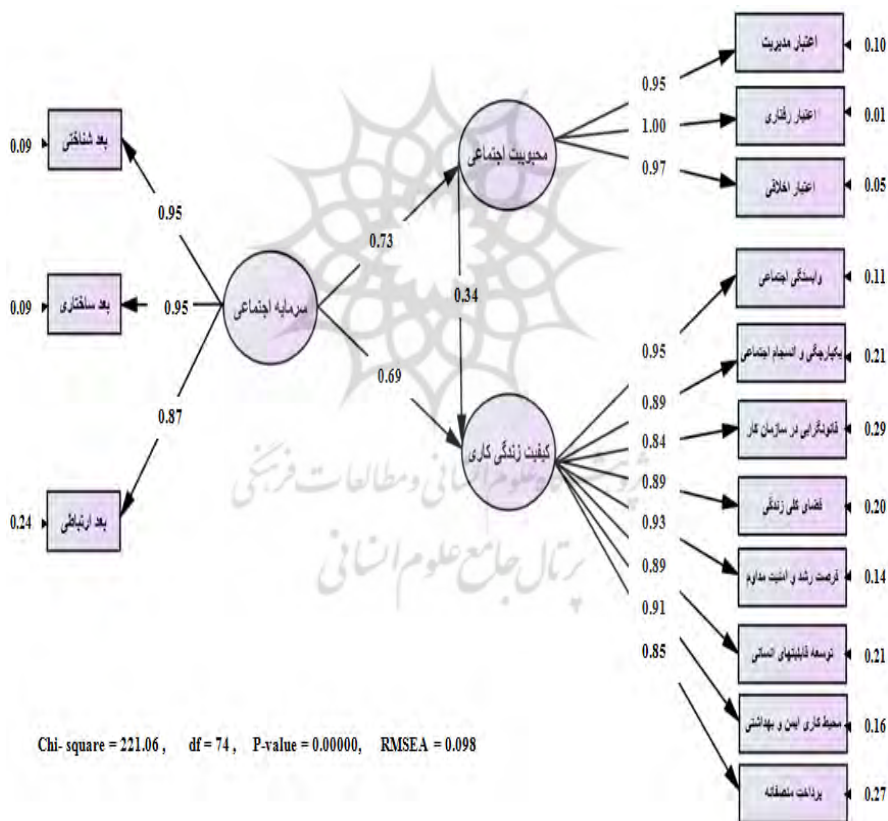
اعتبار مدیریت 0.10
اعتبار رفتاری 0.01
اعتبار اخلاقی 0.05
0.95
1.00
0.97
محبوبیت اجتماعی
0.09 بعد شناختی
0.95
0.73
0.09 بعد ساختاری
0.95
سرمایه اجتماعی
0.34
0.69
0.87
کیفیت زندگی کاری
0.24 بعد ارتباطی
وابستگی اجتماعی 0.11
یکپارچگی و انسجام اجتماعی 0.21
قانونگرایی در سازمان کار 0.29
فضای کلی زندگی 0.20
فرصت رشد و امنیت مداوم 0.14
توسعه قابلیتهای انسانی 0.21
محیط کاری ایمن و بهداشتی 0.16
پرداخت منصفانه 0.27
0.95
0.89
0.84
0.89
0.93
0.89
0.91
0.85
پژوهشگاه علوم انسانی و مطالعات فرهنگی
پرتال جامع علوم انسانی
Chi- square = 221.06 , df = 74 , P-value = 0.00000, RMSEA = 0.098